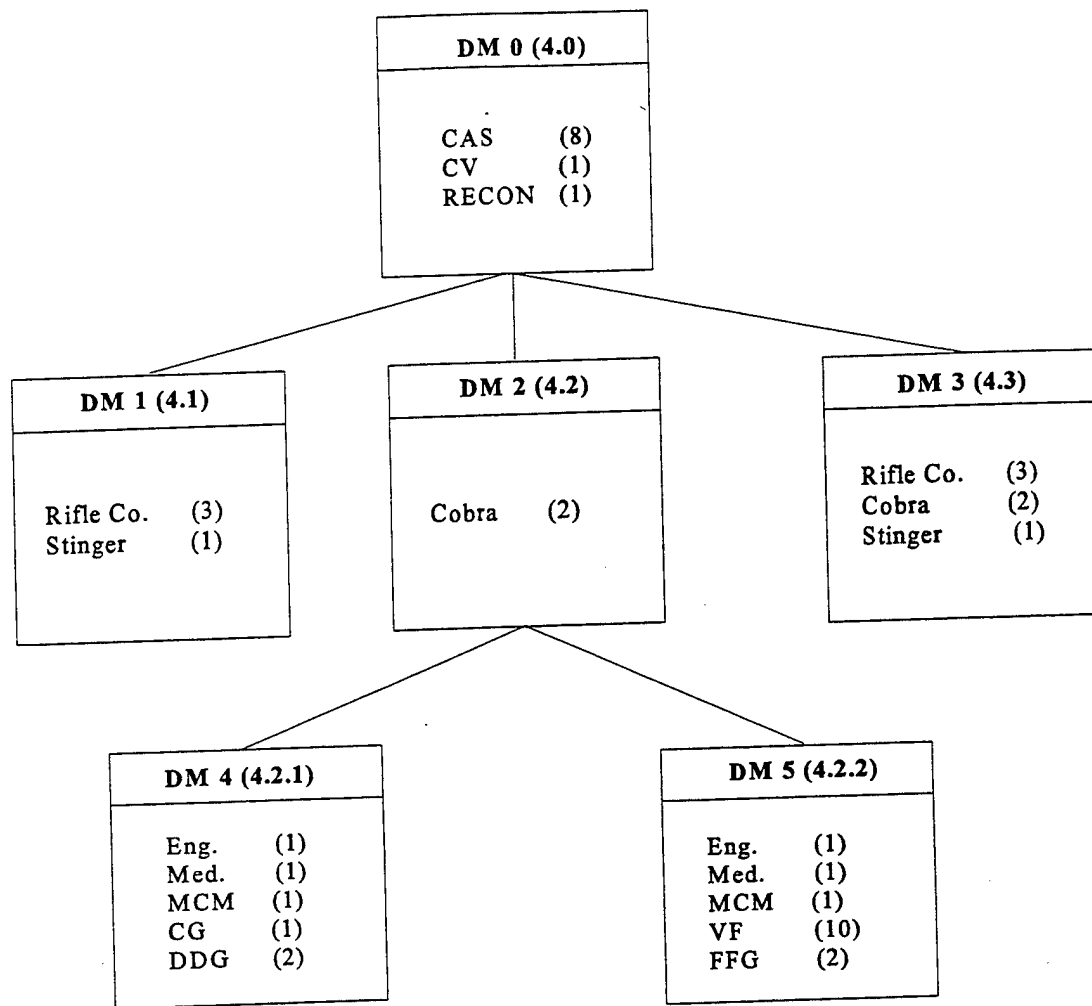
DM 0 (4.0)

CAS (8)
CV (1)
RECON (1)

DM 1 (4.1)

Rifle Co. (3)
Stinger (1)

DM 2 (4.2)

Cobra (2)

DM 3 (4.3)

Rifle Co. (3)
Cobra (2)
Stinger (1)

DM 4 (4.2.1)

Eng. (1)
Med. (1)
MCM (1)
CG (1)
DDG (2)

DM 5 (4.2.2)

Eng. (1)
Med. (1)
MCM (1)
VF (10)
FFG (2)